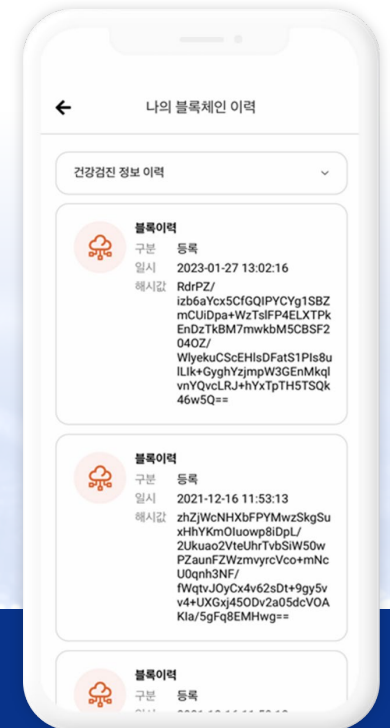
← 나의 블록체인 이력

건강검진 정보 이력

블록이력
구분 등록
일시 2023-01-27 13:02:16
해시값 RdrPZ/izb6aYcx5CfGQIPYCYg1SBZmCUiDpa+WzTslFP4ELXTPkEnDzTkBM7mwkbM5CBSF204OZ/WlyekuCScEHlsDFatS1Pls8ulLIk+GyghYzjmpW3GEnMkqlvnYQvcLRJ+hYxTpTH5TSQk46w5Q==

블록이력
구분 등록
일시 2021-12-16 11:53:13
해시값 zhZjWcNHXbFPYMwzSkgSuxHhYKmOluowp8iDpL/2Ukuao2VteUhrTvbSiW50wPZaunFZWzmvyrcVco+mNcU0qnh3NF/fWqtvJOyCx4v62sDt+9gy5vv4+UXGxj45ODv2a05dcVOAKla/5gFq8EMHwg==

블록이력
구분 등록
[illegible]